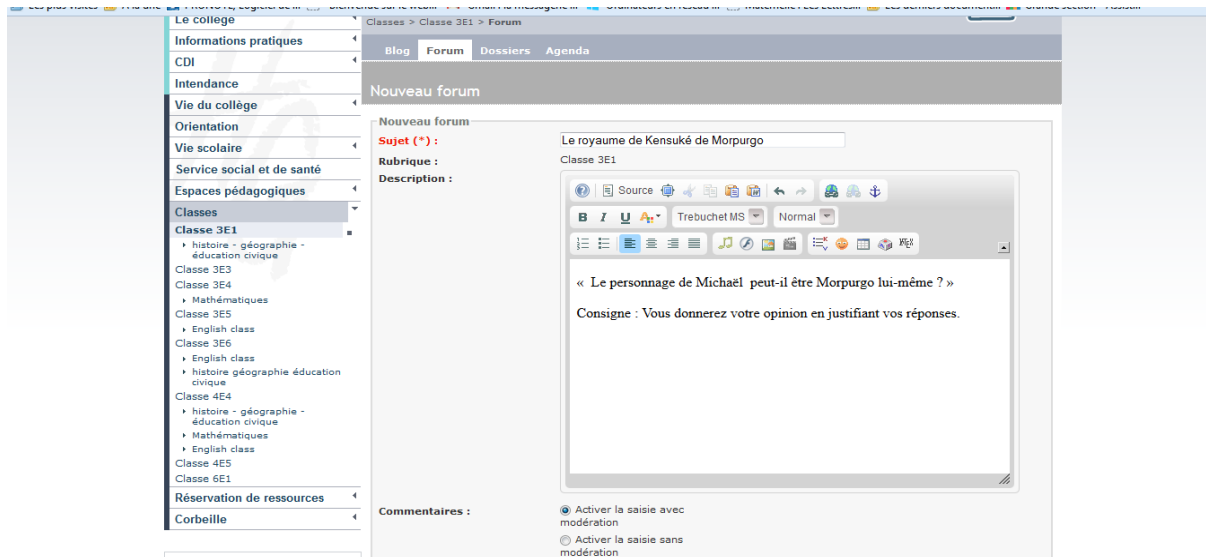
Le collège
Informations pratiques
CDI
Intendance
Vie du collège
Orientation
Vie scolaire
Service social et de santé
Espaces pédagogiques
Classes
Classe 3E1
histoire - géographie - éducation civique
Classe 3E3
Classe 3E4
Mathématiques
Classe 3E5
English class
Classe 3E6
English class
histoire géographie éducation civique
Classe 4E4
histoire - géographie - éducation civique
Mathématiques
English class
Classe 4E5
Classe 6E1
Réservation de ressources
Corbeille

Classes > Classe 3E1 > Forum

Blog Forum Dossiers Agenda

Nouveau forum

Nouveau forum
Sujet (*) : Le royaume de Kensuké de Morpurgo
Rubrique : Classe 3E1
Description :

Source
B I U
Trebuchet MS
Normal

« Le personnage de Michaël peut-il être Morpurgo lui-même ? »

Consigne : Vous donnerez votre opinion en justifiant vos réponses.

Commentaires :
Activer la saisie avec modération
Activer la saisie sans modération